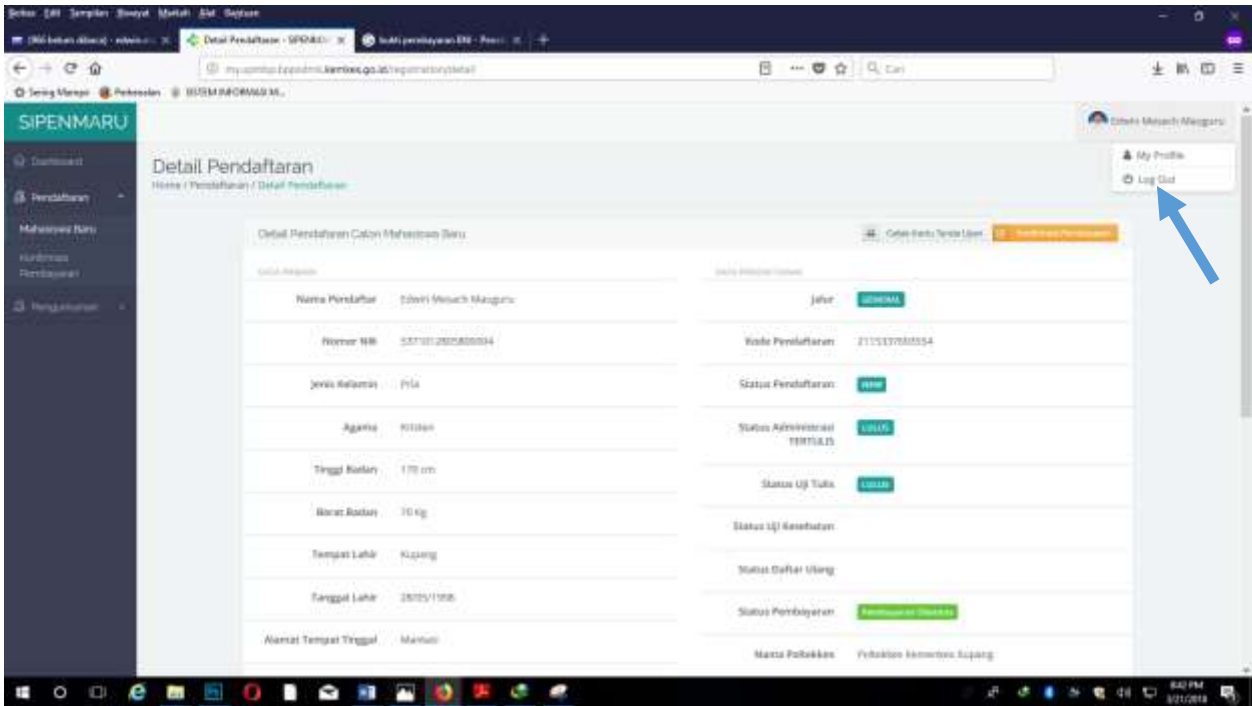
Berkas Edit Tampilan Riwayat Markah Alat Bantuan

(86 belum dibaca) - edwin | Detail Pendaftaran - SIPENMARU | bukti pembayaran BNI - Penc

Sering Manpir | Perkenalan | SISTEM INFORMASI M...

SIPENMARU

Edwin Mesach Mauguru

My Profile
Log Out

Dashboard
Pendaftaran
Mahasiswa Baru
Konfirmasi Pembayaran
Pengumuman

Detail Pendaftaran
Home / Pendaftaran / Detail Pendaftaran

Detail Pendaftaran Calon Mahasiswa Baru

Cetak Kartu Tanda Ujian | Konfirmasi Pembayaran

| | |
|---|---|
| Nama Pendaftar | Edwin Mesach Mauguru |
| Nomor NIK | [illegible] |
| Jenis Kelamin | Pria |
| Agama | Kristen |
| Tinggi Badan | 170 cm |
| Berat Badan | 70 Kg |
| Tempat Lahir | Kupang |
| Tanggal Lahir | 28/05/1998 |
| Alamat Tempat Tinggal | Manulai |

| | |
|---|---|
| Jalur | UMUM |
| Kode Pendaftaran | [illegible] |
| Status Pendaftaran | NEW |
| Status Administrasi TERTULIS | LULUS |
| Status Uji Tulis | LULUS |
| Status Uji Kesehatan | |
| Status Daftar Ulang | |
| Status Pembayaran | Pembayaran Diterima |
| Nama Poltekkes | Poltekkes Kemenkes Kupang |

8:42 PM
3/21/2018